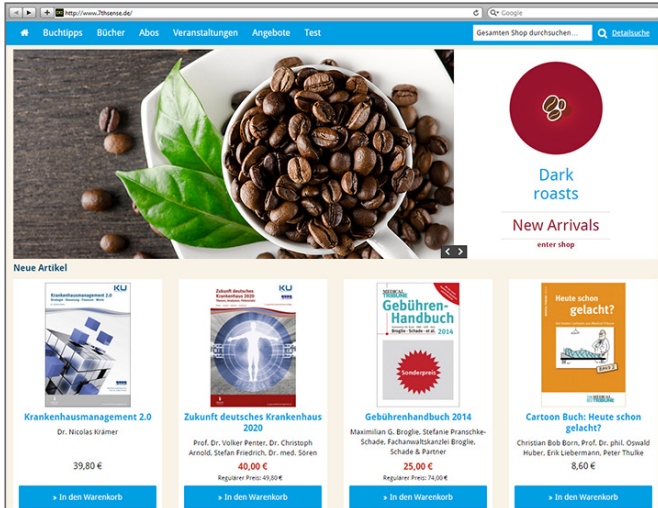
http://www.7thsense.de/

Google

Buchtipps Bücher Abos Veranstaltungen Angebote Test

Gesamten Shop durchsuchen...

Detailsuche

Dark roasts

New Arrivals

enter shop

Neue Artikel

Krankenhausmanagement 2.0

Zukunft deutsches Krankenhaus 2020

Gebühren-Handbuch 2014

Sonderpreis

Heute schon gelacht?

Krankenhausmanagement 2.0

Dr. Nicolas Krämer

39,80 €

» In den Warenkorb

Zukunft deutsches Krankenhaus 2020

Prof. Dr. Volker Penter, Dr. Christoph Arnold, Stefan Friedrich, Dr. med. Sören

40,00 €

Regulärer Preis: 49,80 €

» In den Warenkorb

Gebührenhandbuch 2014

Maximilian G. Broglie, Stefanie Pranschke-Schade, Fachanwaltskanzlei Broglie, Schade & Partner

25,00 €

Regulärer Preis: 74,00 €

» In den Warenkorb

Cartoon Buch: Heute schon gelacht?

Christian Bob Born, Prof. Dr. phil. Oswald Huber, Erik Liebermann, Peter Thulke

8,60 €

» In den Warenkorb